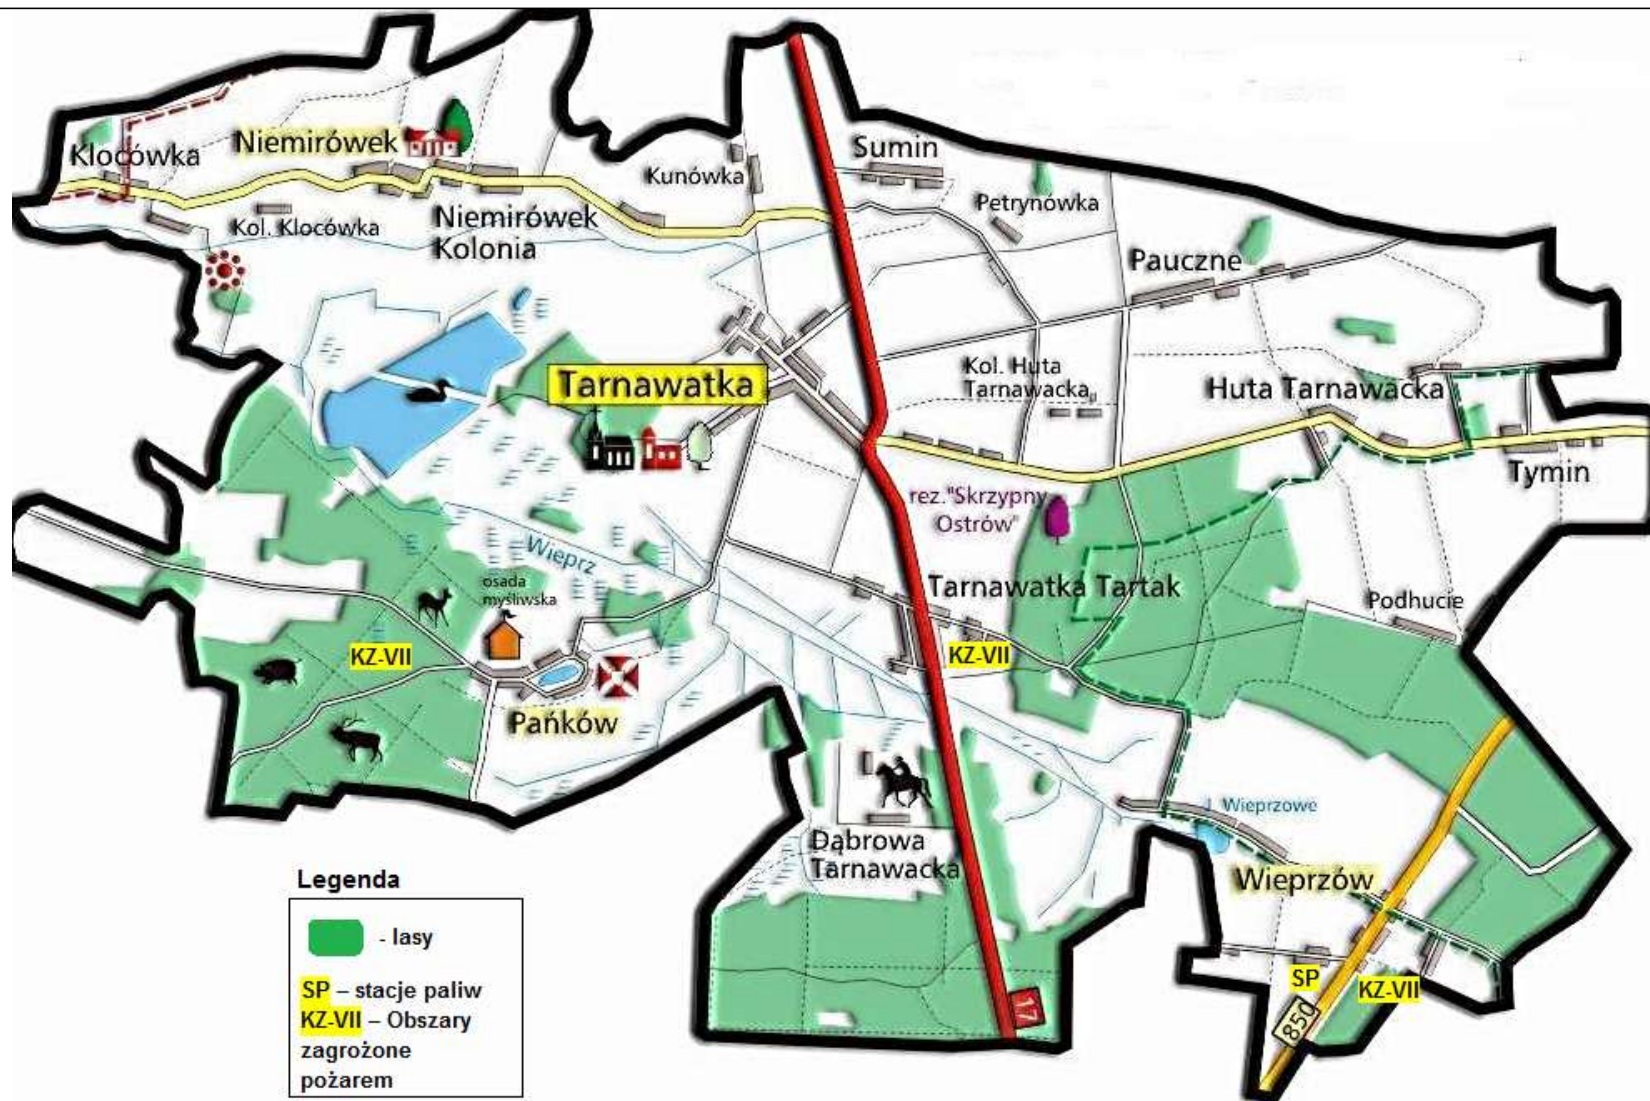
Klocówka
Niemirówek
Kunówka
Sumin
Kol. Klocówka
Niemirówek Kolonia
Petrynówka
Pauczne
Tarnawatka
Kol. Huta Tarnawacka
Huta Tarnawacka
Tymin
rez."Skrzypny Ostrów"
Wieprz
osada myśliwska
Tarnawatka Tartak
Podhucie
KZ-VII
KZ-VII
Pańków
J. Wieprzowe
Dąbrowa Tarnawacka
Wieprzów
SP
KZ-VII
850
17

Legenda
- lasy
SP – stacje paliw
KZ-VII – Obszary zagrożone pożarem